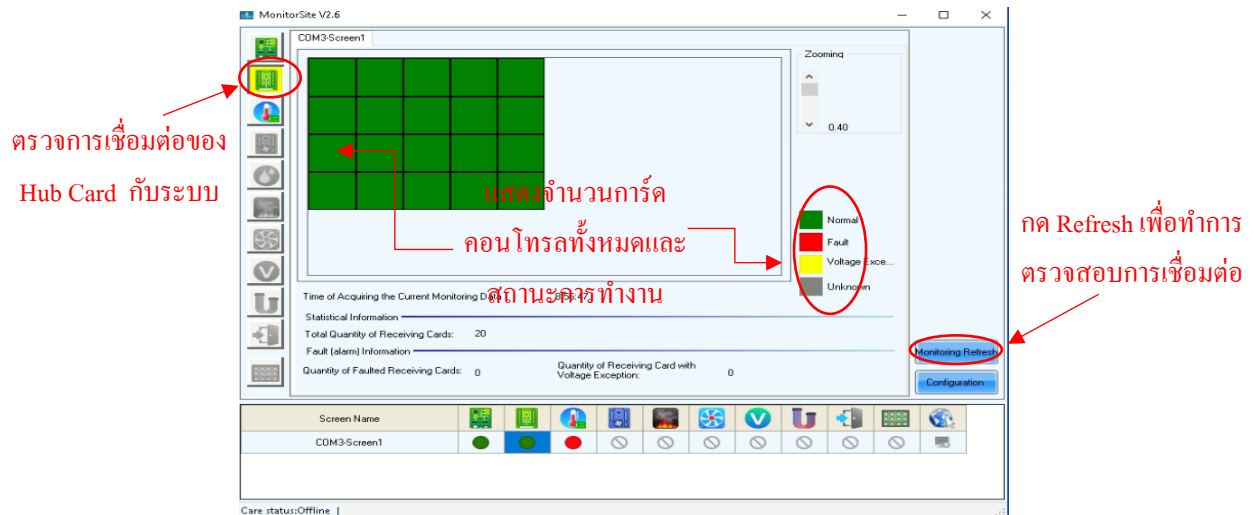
MonitorSite V2.6

COM3-Screen1

Zooming

0.40

Normal
Fault
Voltage Exce...
Unknown

ตรวจการเชื่อมต่อของ Hub Card กับระบบ

แสดงจำนวนการ์ดคอนโทรลทั้งหมดและสถานะการทำงาน

กด Refresh เพื่อทำการตรวจสอบการเชื่อมต่อ

Time of Acquiring the Current Monitoring Data: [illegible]

Statistical Information

Total Quantity of Receiving Cards: 20

Fault (alarm) Information

Quantity of Faulted Receiving Cards: 0

Quantity of Receiving Card with Voltage Exception: 0

Monitoring Refresh

Configuration

| Screen Name | | | | | | | | | | | | |
|---|---|---|---|---|---|---|---|---|---|---|---|---|
| COM3-Screen1 | | | | | | | | | | | | |

Care status:Offline |